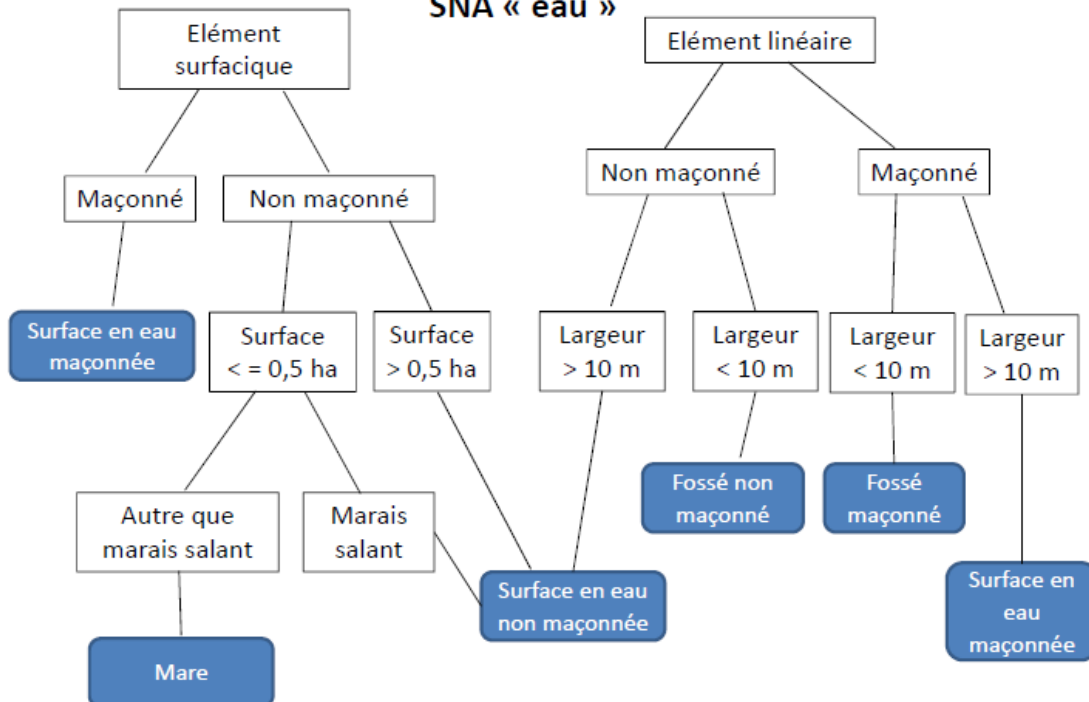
SNA « eau »

Elément surfacique

Maçonné

Non maçonné

Surface en eau maçonnée

Surface < = 0,5 ha

Surface > 0,5 ha

Autre que marais salant

Marais salant

Mare

Surface en eau non maçonnée

Elément linéaire

Non maçonné

Maçonné

Largeur > 10 m

Largeur < 10 m

Largeur < 10 m

Largeur > 10 m

Fossé non maçonné

Fossé maçonné

Surface en eau maçonnée